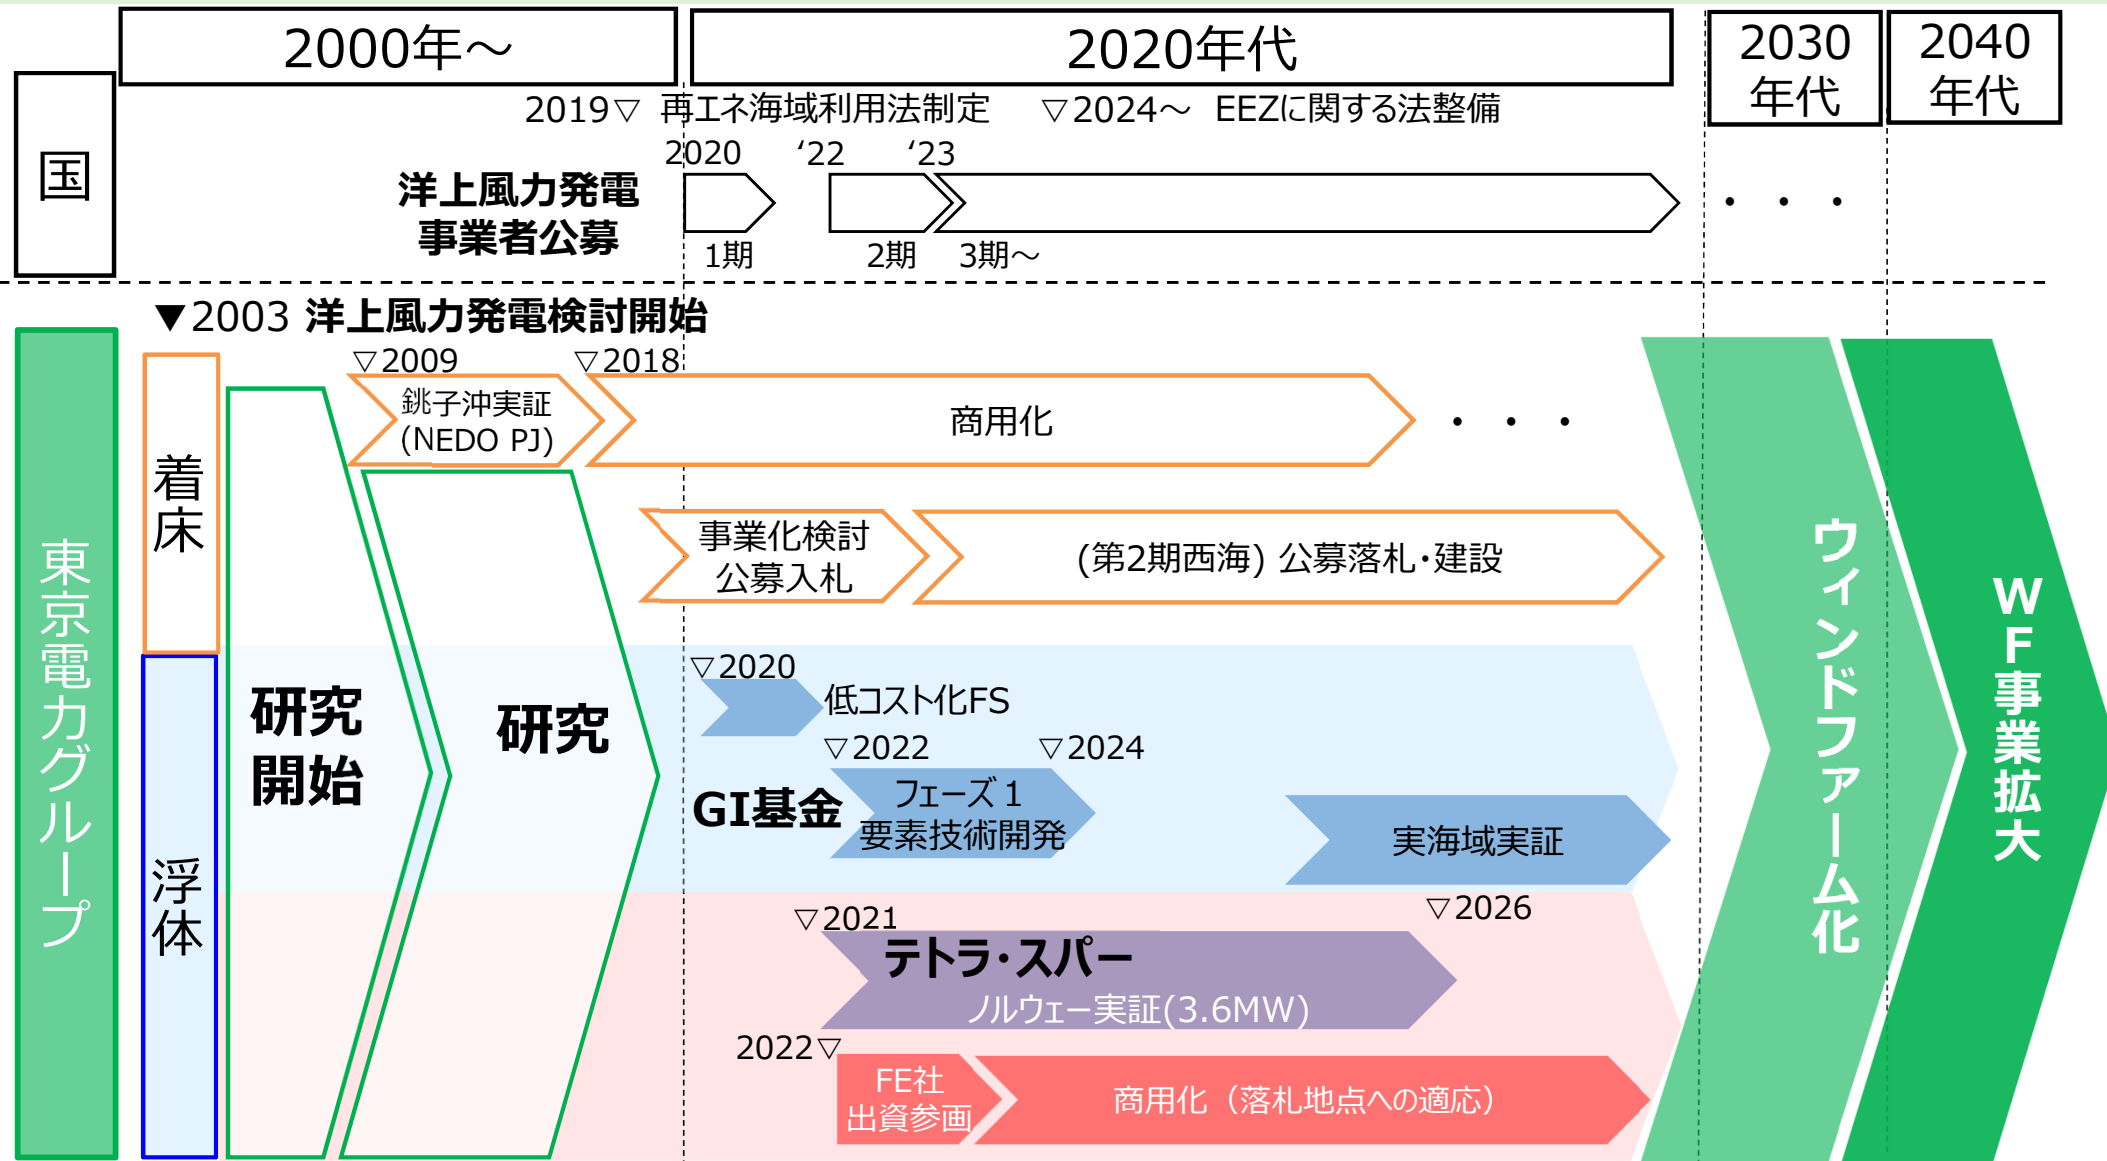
2000年～

2020年代

2030年代

2040年代

国

2019▽ 再エネ海域利用法制定　▽2024～ EEZに関する法整備

洋上風力発電事業者公募

2020　'22　'23

1期　2期　3期～

・・・

▼2003 洋上風力発電検討開始

東京電力グループ

着床

浮体

研究開始

研究

▽2009　▽2018

銚子沖実証 (NEDO PJ)

商用化

・・・

事業化検討 公募入札

(第2期西海) 公募落札・建設

▽2020

低コスト化FS

▽2022　▽2024

GI基金

フェーズ１ 要素技術開発

実海域実証

▽2021　▽2026

テトラ・スパー

ノルウェー実証(3.6MW)

2022▽

FE社 出資参画

商用化（落札地点への適応）

ウィンドファーム化

WF事業拡大